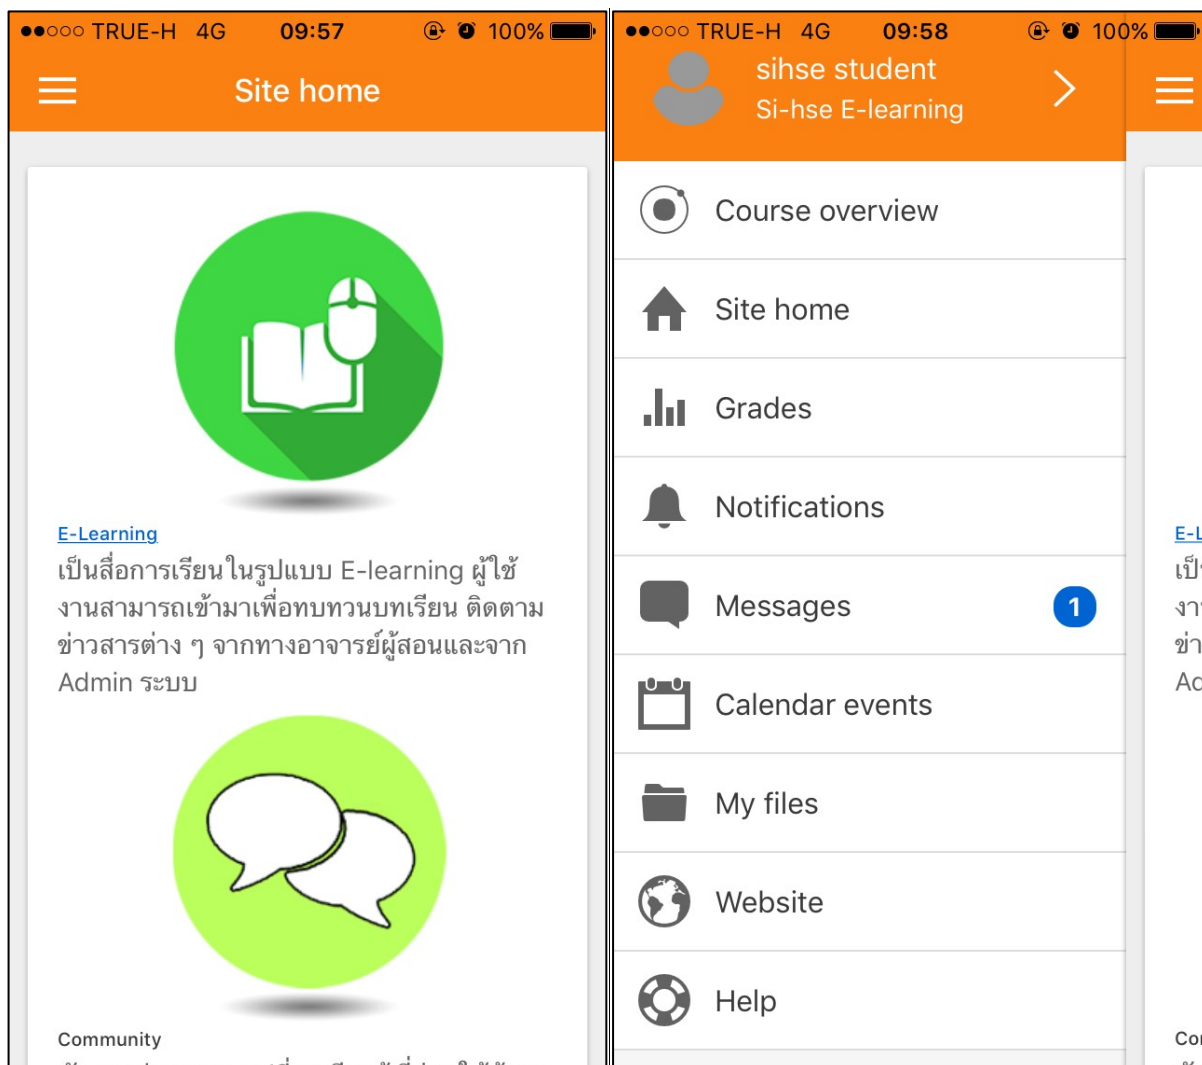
●●○○○ TRUE-H 4G 09:57 100%

Site home

E-Learning
เป็นสื่อการเรียนในรูปแบบ E-learning ผู้ใช้งานสามารถเข้ามาเพื่อทบทวนบทเรียน ติดตามข่าวสารต่าง ๆ จากทางอาจารย์ผู้สอนและจาก Admin ระบบ

Community
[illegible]

●●○○○ TRUE-H 4G 09:58 100%

sihse student
Si-hse E-learning

Course overview

Site home

Grades

Notifications

Messages 1

Calendar events

My files

Website

Help

E-L
เป็
งา
ข่า
Ad

Cor